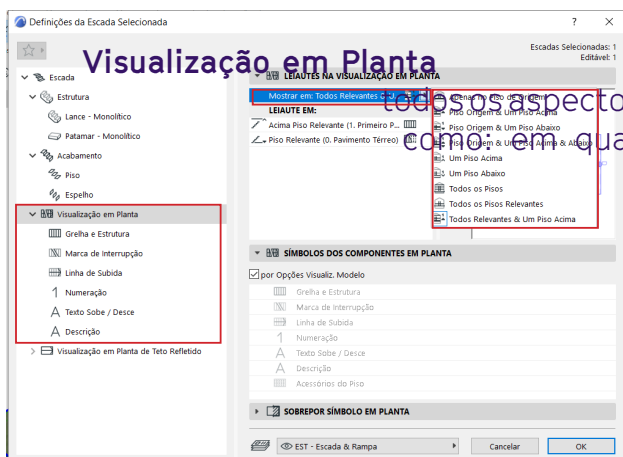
Definições da Escada Selecionada

Visualização em Planta

Escadas Selecionadas: 1
Editável: 1

Escada
Estrutura
Lance - Monolítico
Patamar - Monolítico
Acabamento
Piso
Espelho
Visualização em Planta
Grelha e Estrutura
Marca de Interrupção
Linha de Subida
Numeração
Texto Sobe / Desce
Descrição
Visualização em Planta de Teto Refletido

LEIAUTES NA VISUALIZAÇÃO EM PLANTA
Mostrar em: Todos Relevantes
LEIAUTE EM:
Acima Piso Relevante (1. Primeiro P...
Piso Relevante (0. Pavimento Térreo)

todos os aspecto
como: em qua

Apenas no Piso de Origem
Piso Origem & Um Piso Acima
Piso Origem & Um Piso Abaixo
Piso Origem & Um Piso Acima & Abaixo
Um Piso Acima
Um Piso Abaixo
Todos os Pisos
Todos os Pisos Relevantes
Todos Relevantes & Um Piso Acima

SÍMBOLOS DOS COMPONENTES EM PLANTA
por Opções Visualiz. Modelo
Grelha e Estrutura
Marca de Interrupção
Linha de Subida
Numeração
Texto Sobe / Desce
Descrição
Acessórios do Piso

SOBREPOR SÍMBOLO EM PLANTA

EST - Escada & Rampa
Cancelar
OK